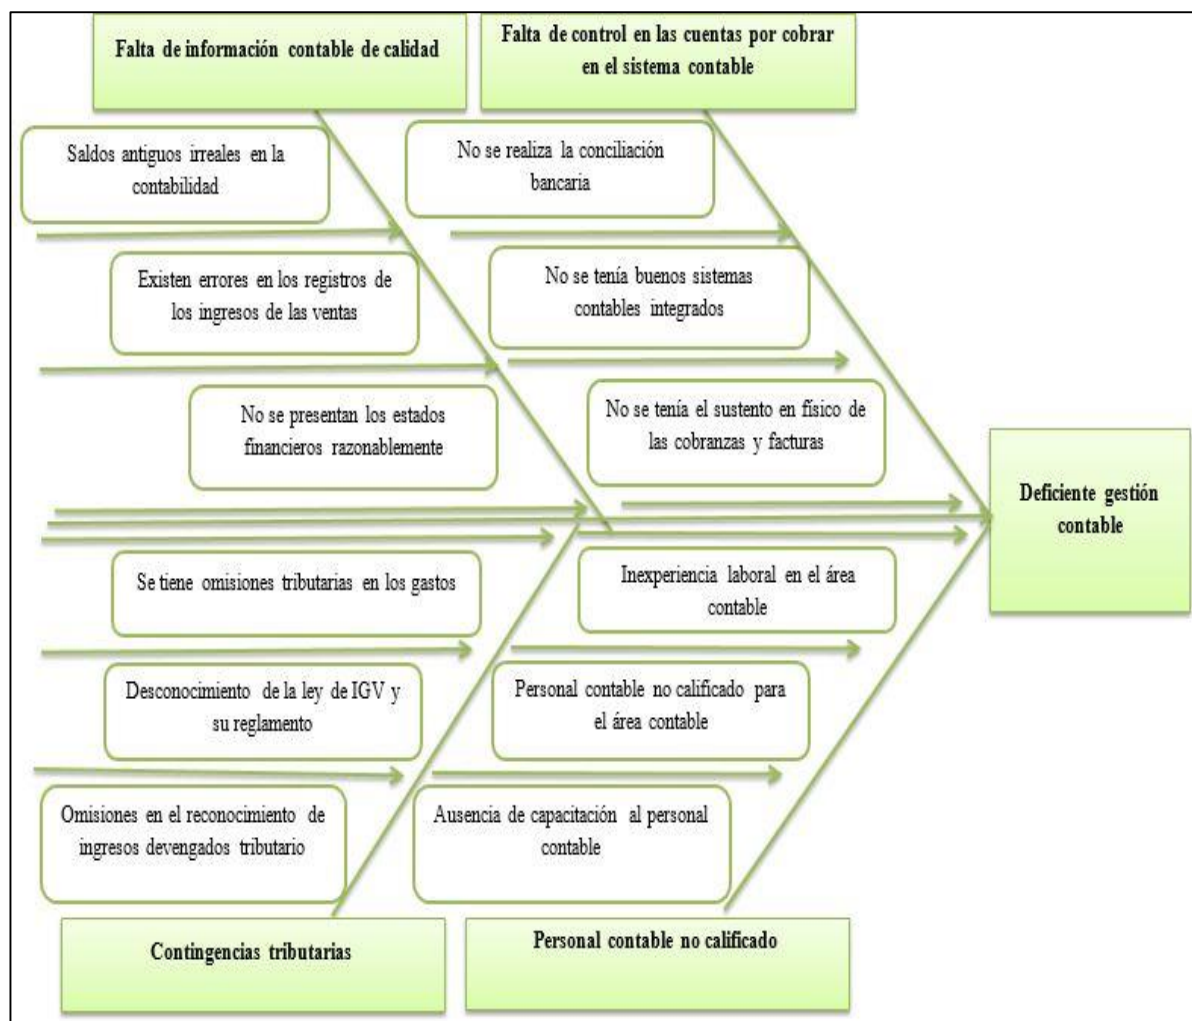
Falta de información contable de calidad

Falta de control en las cuentas por cobrar en el sistema contable

Saldos antiguos irreales en la contabilidad

No se realiza la conciliación bancaria

Existen errores en los registros de los ingresos de las ventas

No se tenía buenos sistemas contables integrados

No se presentan los estados financieros razonablemente

No se tenía el sustento en físico de las cobranzas y facturas

Deficiente gestión contable

Se tiene omisiones tributarias en los gastos

Inexperiencia laboral en el área contable

Desconocimiento de la ley de IGV y su reglamento

Personal contable no calificado para el área contable

Omisiones en el reconocimiento de ingresos devengados tributario

Ausencia de capacitación al personal contable

Contingencias tributarias

Personal contable no calificado